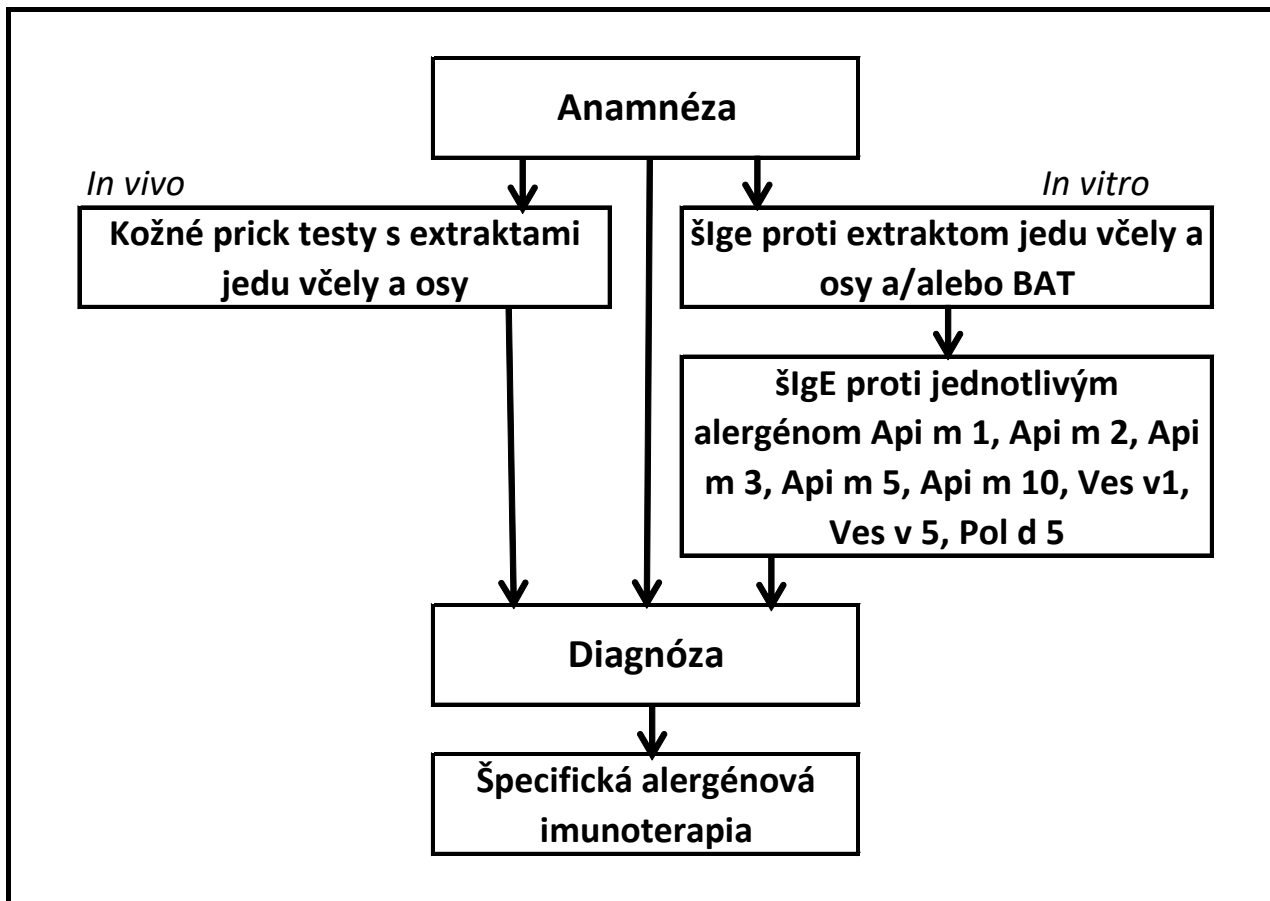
Anamnéza

In vivo

Kožné prick testy s extraktami jedu včely a osy

In vitro

šIge proti extraktom jedu včely a osy a/alebo BAT

šIgE proti jednotlivým alergénom Api m 1, Api m 2, Api m 3, Api m 5, Api m 10, Ves v1, Ves v 5, Pol d 5

Diagnóza

Špecifická alergénová imunoterapia